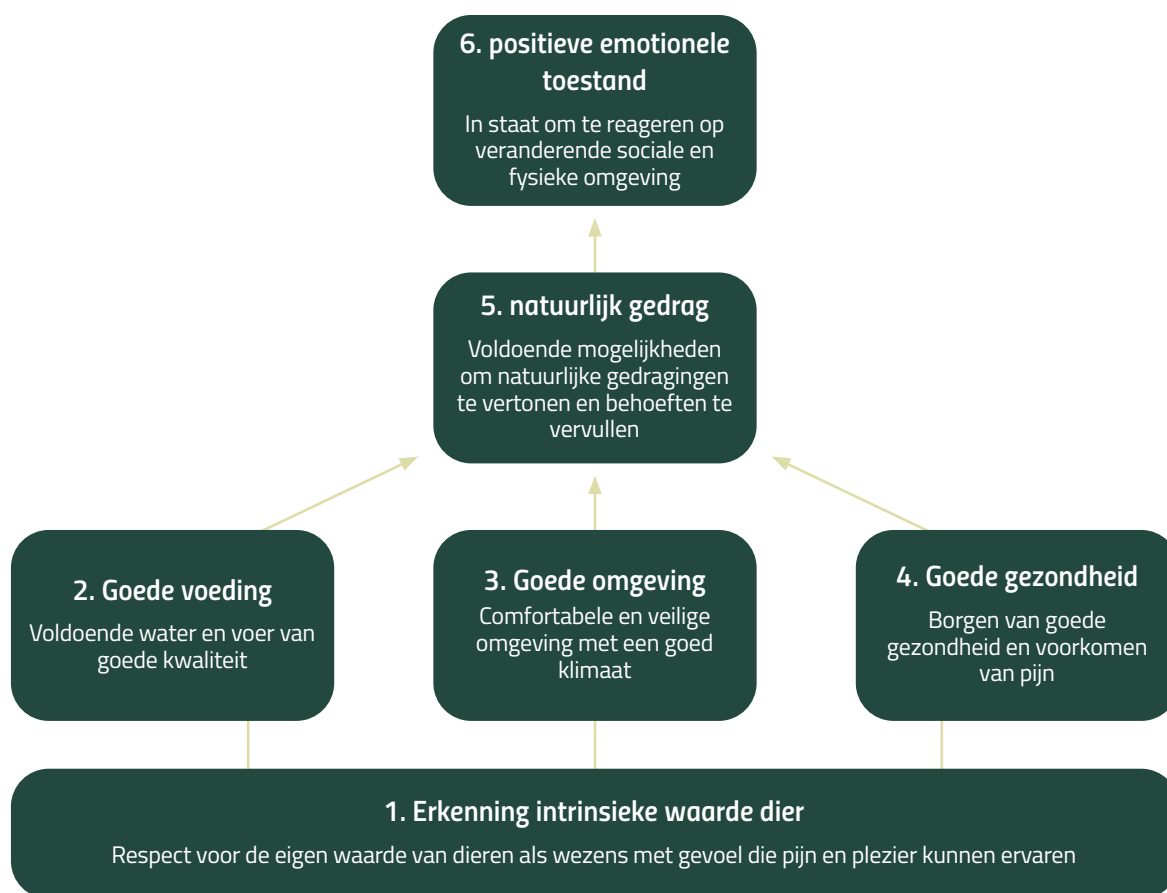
6. positieve emotionele toestand

In staat om te reageren op veranderende sociale en fysieke omgeving

5. natuurlijk gedrag

Voldoende mogelijkheden om natuurlijke gedragingen te vertonen en behoeften te vervullen

2. Goede voeding

Voldoende water en voer van goede kwaliteit

3. Goede omgeving

Comfortabele en veilige omgeving met een goed klimaat

4. Goede gezondheid

Borgen van goede gezondheid en voorkomen van pijn

1. Erkenning intrinsieke waarde dier

Respect voor de eigen waarde van dieren als wezens met gevoel die pijn en plezier kunnen ervaren